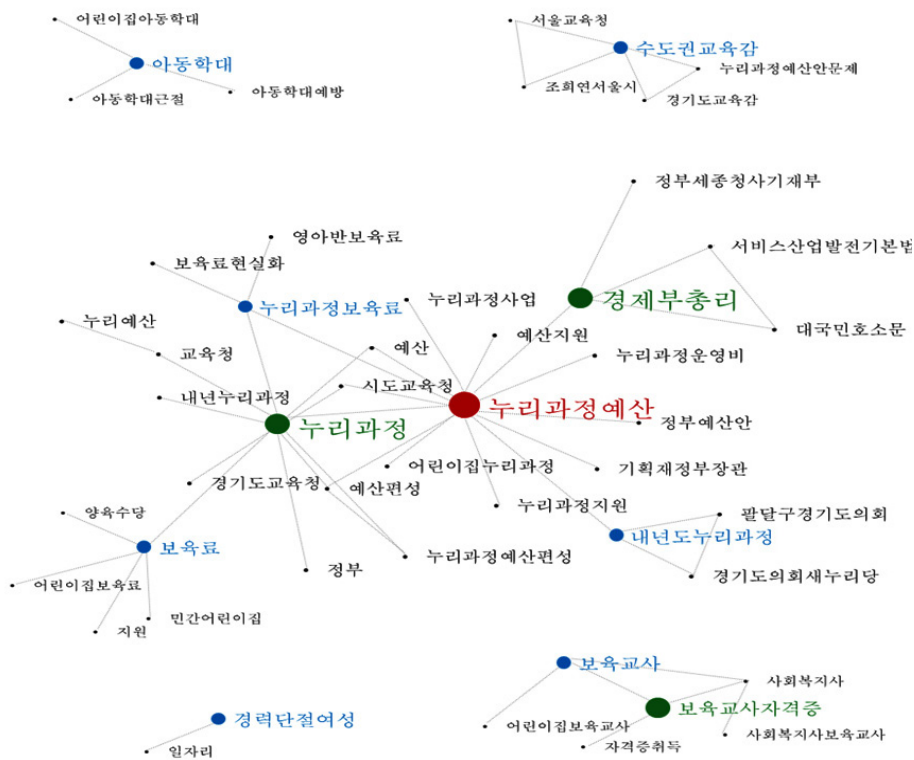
어린이집아동학대
아동학대
아동학대근절
아동학대예방

서울교육청
수도권교육감
누리과정예산안문제
조희연서울시
경기도교육감

정부세종청사기재부
서비스산업발전기본법
경제부총리
대국민호소문
영아반보육료
보육료현실화
누리과정보육료
누리과정사업
누리예산
예산지원
교육청
예산
누리과정운영비
내년누리과정
시도교육청
누리과정
누리과정예산
정부예산안
어린이집누리과정
기획재정부장관
경기도교육청
예산편성
누리과정지원
양육수당
팔달구경기도의회
보육료
내년도누리과정
누리과정예산편성
정부
어린이집보육료
경기도의회새누리당
민간어린이집
지원

보육교사
사회복지사
경력단절여성
보육교사자격증
어린이집보육교사
사회복지사보육교사
자격증취득
일자리